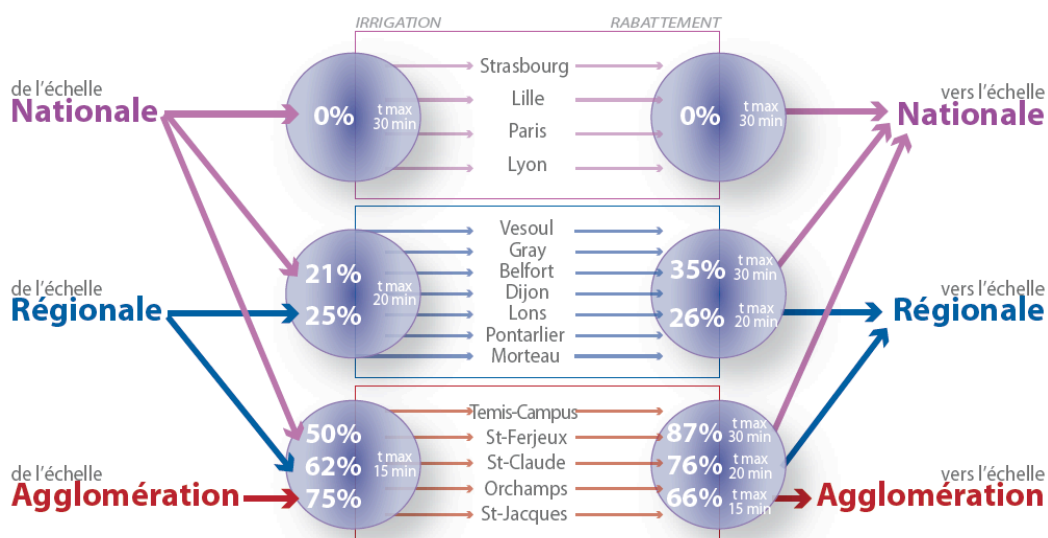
IRRIGATION

RABATTEMENT

de l'échelle
Nationale

0%
t max
30 min

Strasbourg
Lille
Paris
Lyon

0%
t max
30 min

vers l'échelle
Nationale

de l'échelle
Régionale

21%
25%
t max
20 min

Vesoul
Gray
Belfort
Dijon
Lons
Pontarlier
Morteau

35%
t max
30 min
26%
t max
20 min

vers l'échelle
Régionale

de l'échelle
Agglomération

50%
62%
75%
t max
15 min

Temis-Campus
St-Ferjeux
St-Claude
Orchamps
St-Jacques

87%
t max
30 min
76%
t max
20 min
66%
t max
15 min

vers l'échelle
Agglomération